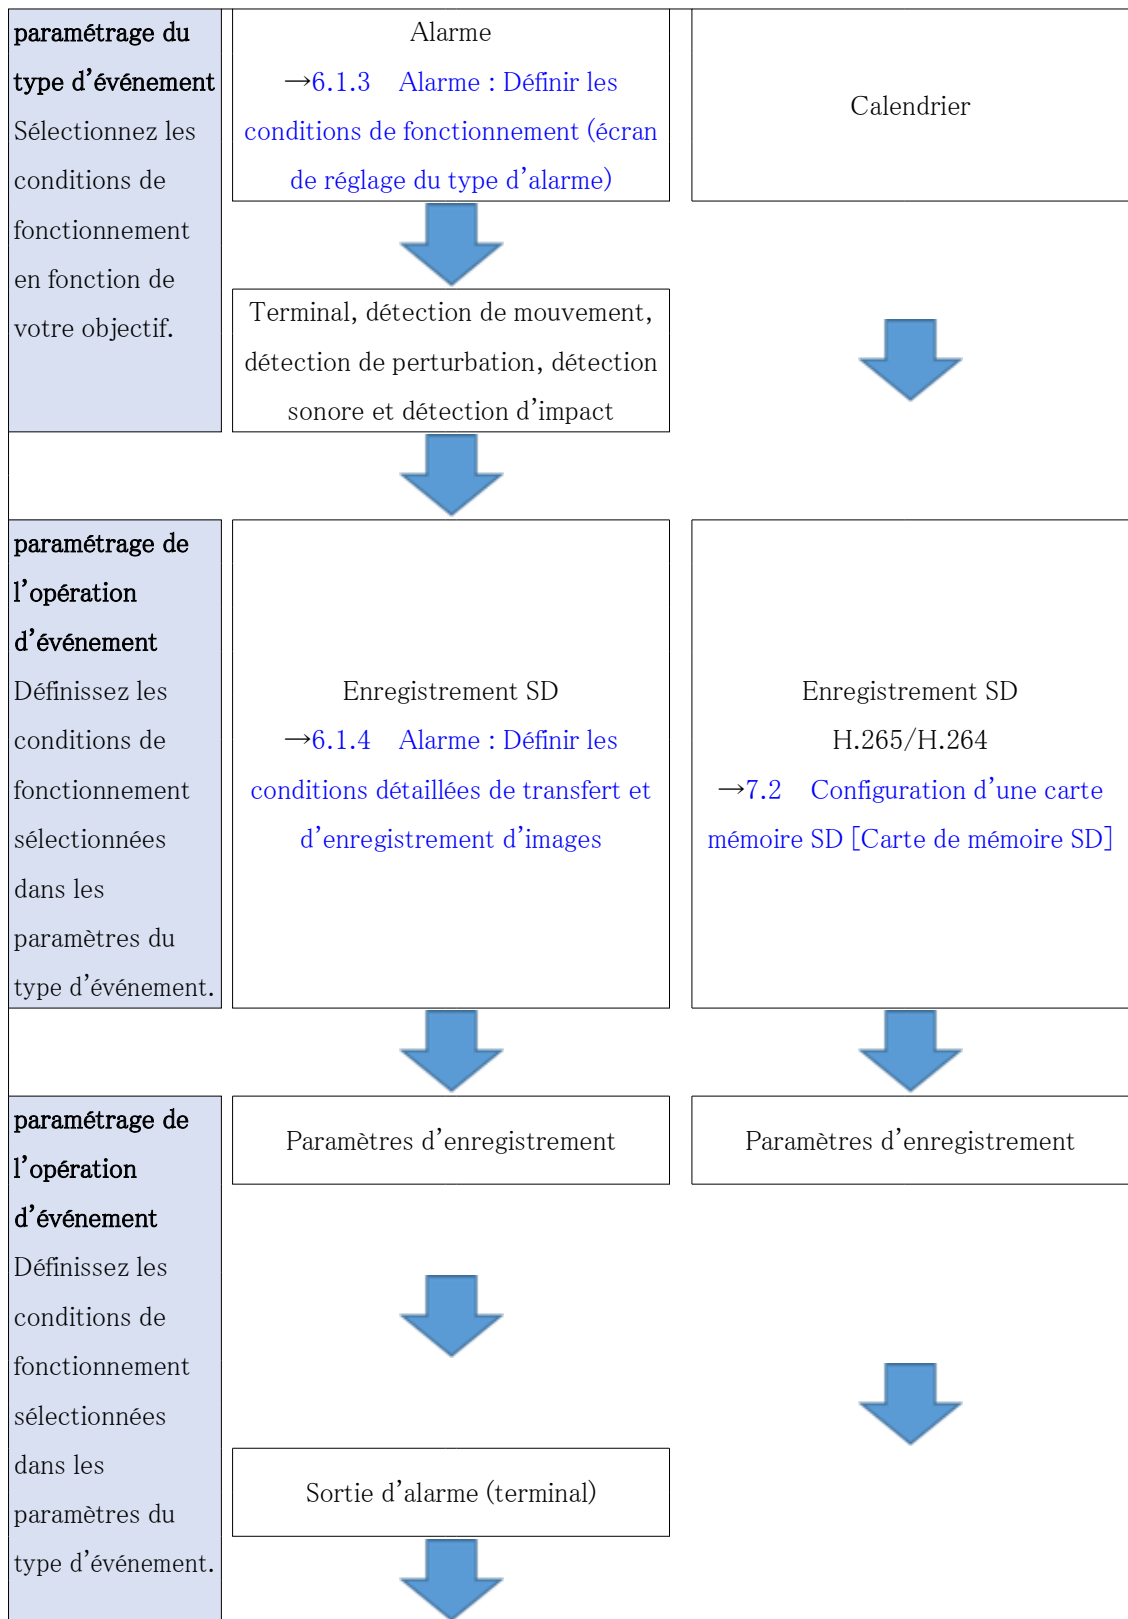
paramétrage du type d’événement
Sélectionnez les conditions de fonctionnement en fonction de votre objectif.

Alarme
→6.1.3 Alarme : Définir les conditions de fonctionnement (écran de réglage du type d’alarme)

Calendrier

Terminal, détection de mouvement, détection de perturbation, détection sonore et détection d’impact

paramétrage de l’opération d’événement
Définissez les conditions de fonctionnement sélectionnées dans les paramètres du type d’événement.

Enregistrement SD
→6.1.4 Alarme : Définir les conditions détaillées de transfert et d’enregistrement d’images

Enregistrement SD
H.265/H.264
→7.2 Configuration d’une carte mémoire SD [Carte de mémoire SD]

paramétrage de l’opération d’événement
Définissez les conditions de fonctionnement sélectionnées dans les paramètres du type d’événement.

Paramètres d’enregistrement

Paramètres d’enregistrement

Sortie d’alarme (terminal)